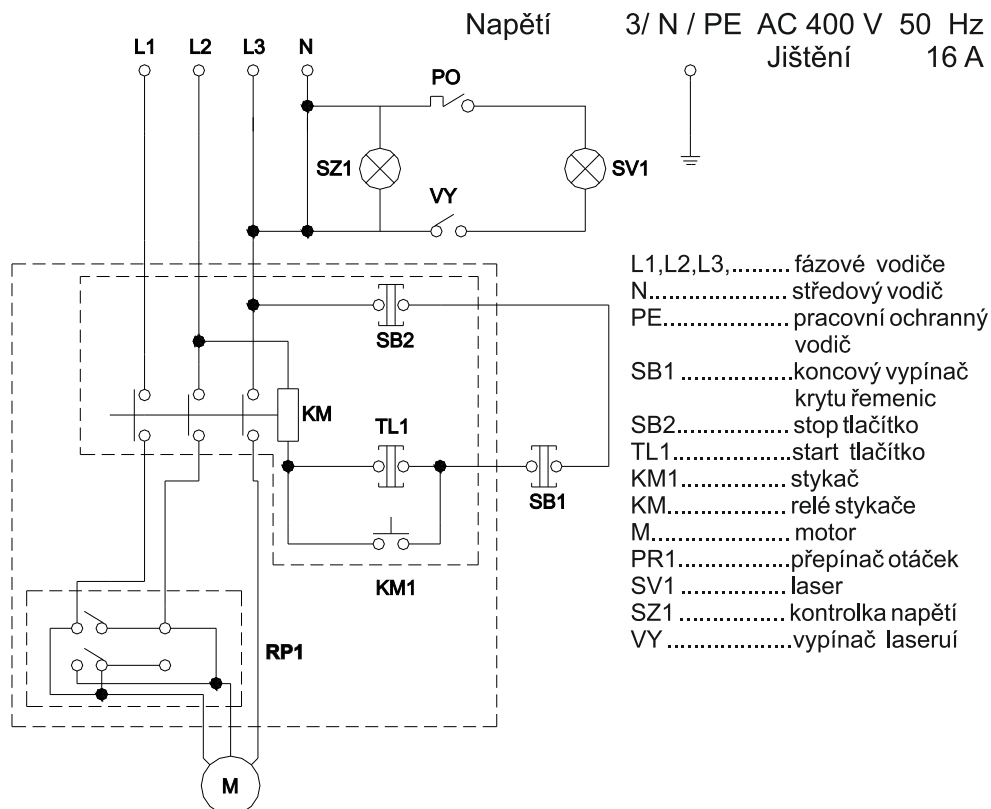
Napětí 3/ N / PE AC 400 V 50 Hz
Jištění 16 A

L1 L2 L3 N

PO

SZ1 SV1

VY

SB2

KM

TL1

SB1

KM1

RP1

M

L1,L2,L3,......... fázové vodiče
N..................... středový vodič
PE................... pracovní ochranný vodič
SB1 .................koncový vypínač krytu řemenic
SB2................. stop tlačítko
TL1..................start tlačítko
KM1................ stykač
KM.................. relé stykače
M..................... motor
PR1.................přepínač otáček
SV1 ................ laser
SZ1 ................ kontrolka napětí
VY ...................vypínač laseruí